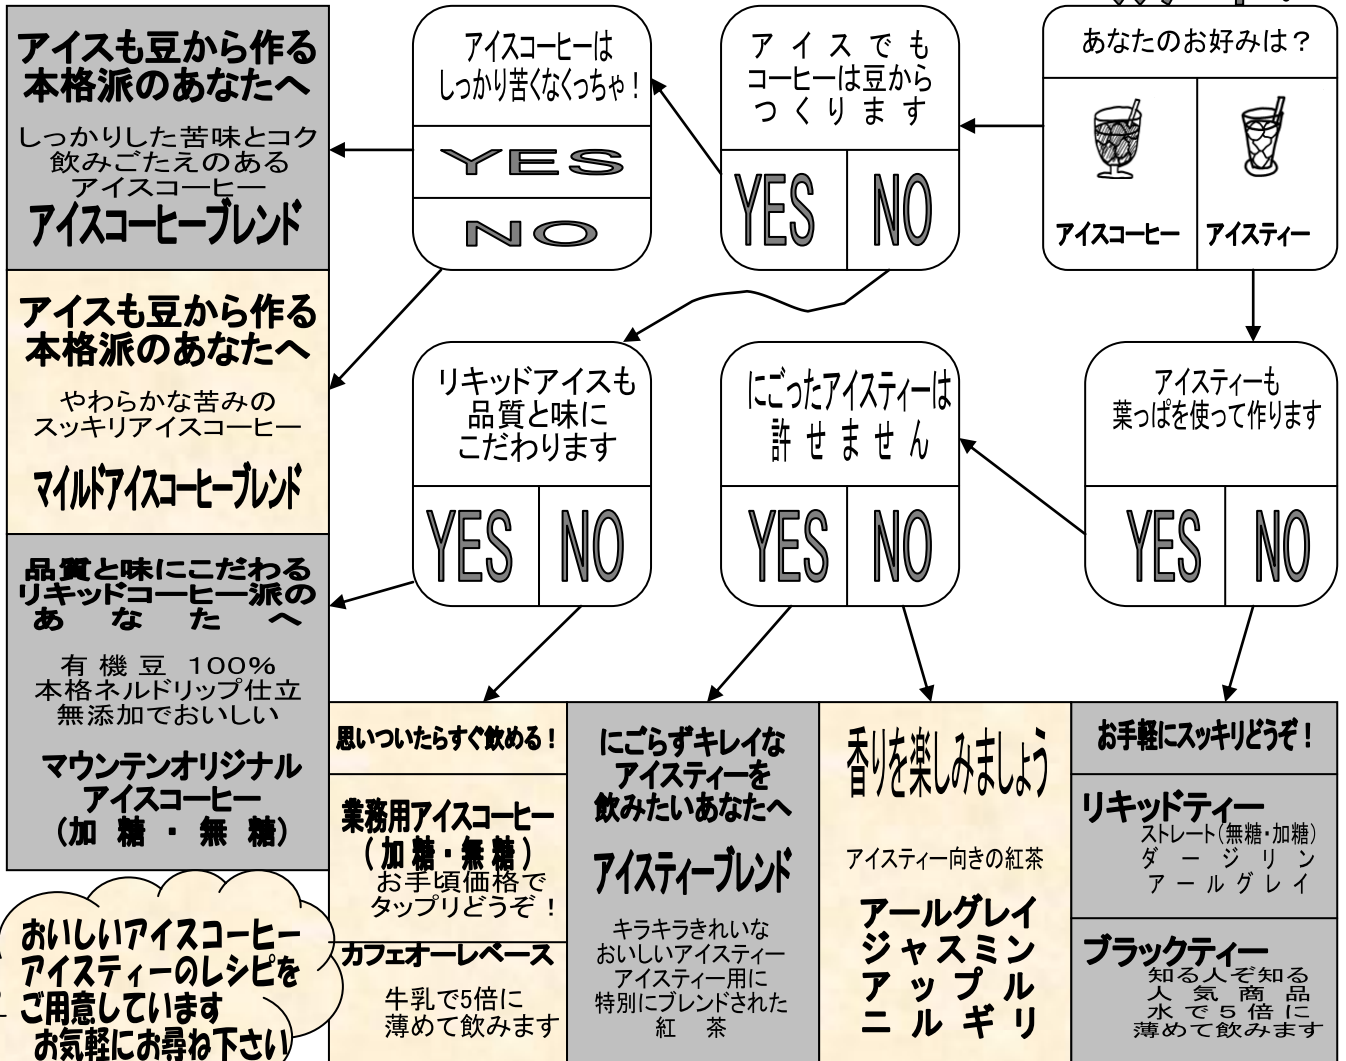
あなたのお好みは？

アイスコーヒー

アイスティー

アイスでもコーヒーは豆からつくります

YES

NO

アイスコーヒーはしっかり苦くなくっちゃ！

YES

NO

アイスも豆から作る本格派のあなたへ

しっかりした苦味とコク飲みごたえのあるアイスコーヒー

アイスコーヒーブレンド

アイスも豆から作る本格派のあなたへ

やわらかな苦みのスッキリアイスコーヒー

マイルドアイスコーヒーブレンド

リキッドアイスも品質と味にこだわります

YES

NO

品質と味にこだわるリキッドコーヒー派のあなたへ

有機豆 100%
本格ネルドリップ仕立
無添加でおいしい

マウンテンオリジナルアイスコーヒー
（加糖・無糖）

アイスティーも葉っぱを使って作ります

YES

NO

にごったアイスティーは許せません

YES

NO

思いついたらすぐ飲める！

業務用アイスコーヒー
（加糖・無糖）
お手頃価格でタップリどうぞ！

カフェオーレベース

牛乳で5倍に薄めて飲みます

にごらずキレイなアイスティーを飲みたいあなたへ

アイスティーブレンド

キラキラきれいなおいしいアイスティー
アイスティー用に特別にブレンドされた紅茶

香りを楽しみましょう

アイスティー向きの紅茶

アールグレイ
ジャスミン
アップル
ニルギリ

お手軽にスッキリどうぞ！

リキッドティー
ストレート（無糖・加糖）
ダージリン
アールグレイ

ブラックティー
知る人ぞ知る
人気商品
水で5倍に
薄めて飲みます

おいしいアイスコーヒー
アイスティーのレシピを
ご用意しています
お気軽にお尋ね下さい